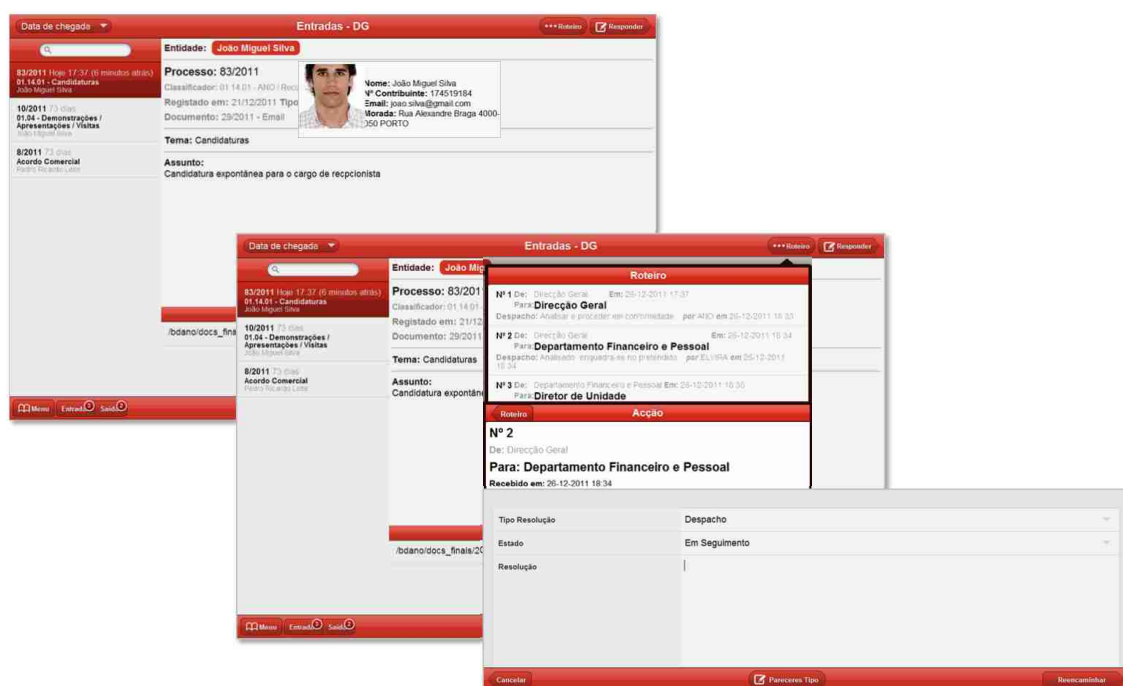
Data de chegada

Entradas - DG

••• Roteiro

Responder

83/2011 Hoje 17:37 (6 minutos atrás)
01.14.01 - Candidaturas
João Miguel Silva

10/2011 73 dias
01.04 - Demonstrações / Apresentações / Visitas
João Miguel Silva

8/2011 73 dias
Acordo Comercial
Pedro Ricardo Leite

Entidade: João Miguel Silva

Processo: 83/2011
Classificador: 01.14.01 - ANO / Rec
Registado em: 21/12/2011 Tipo
Documento: 29/2011 - Email

Nome: João Miguel Silva
Nº Contribuinte: 174519184
Email: joao.silva@gmail.com
Morada: Rua Alexandre Braga 4000-050 PORTO

Tema: Candidaturas

Assunto:
Candidatura expontânea para o cargo de recpcionista

/bdano/docs_fina

Menu Entrada 3 Saída 0

Data de chegada

Entradas - DG

••• Roteiro

Responder

83/2011 Hoje 17:37 (6 minutos atrás)
01.14.01 - Candidaturas
João Miguel Silva

10/2011 73 dias
01.04 - Demonstrações / Apresentações / Visitas
João Miguel Silva

8/2011 73 dias
Acordo Comercial
Pedro Ricardo Leite

Entidade: João Mi

Processo: 83/2011
Classificador: 01.14.01
Registado em: 21/12
Documento: 29/2011

Tema: Candidaturas

Assunto:
Candidatura expontâne

/bdano/docs_finals/20

Roteiro

Nº 1 De: Direcção Geral Em: 26-12-2011 17:37
Para: Direcção Geral
Despacho: Analisar e proceder em conformidade por ANO em 26-12-2011 18:33

Nº 2 De: Direcção Geral Em: 26-12-2011 18:34
Para: Departamento Financeiro e Pessoal
Despacho: Analisado, enquadra-se no pretendido por ELVIRA em 26-12-2011 18:34

Nº 3 De: Departamento Financeiro e Pessoal Em: 26-12-2011 18:35
Para: Director de Unidade

Roteiro

Acção

Nº 2
De: Direcção Geral
Para: Departamento Financeiro e Pessoal
Recebido em: 26-12-2011 18:34

Tipo Resolução | Despacho
Estado | Em Seguimento
Resolução

Cancelar

Pareceres Tipo

Reencaminhar

Menu Entrada 3 Saída 0